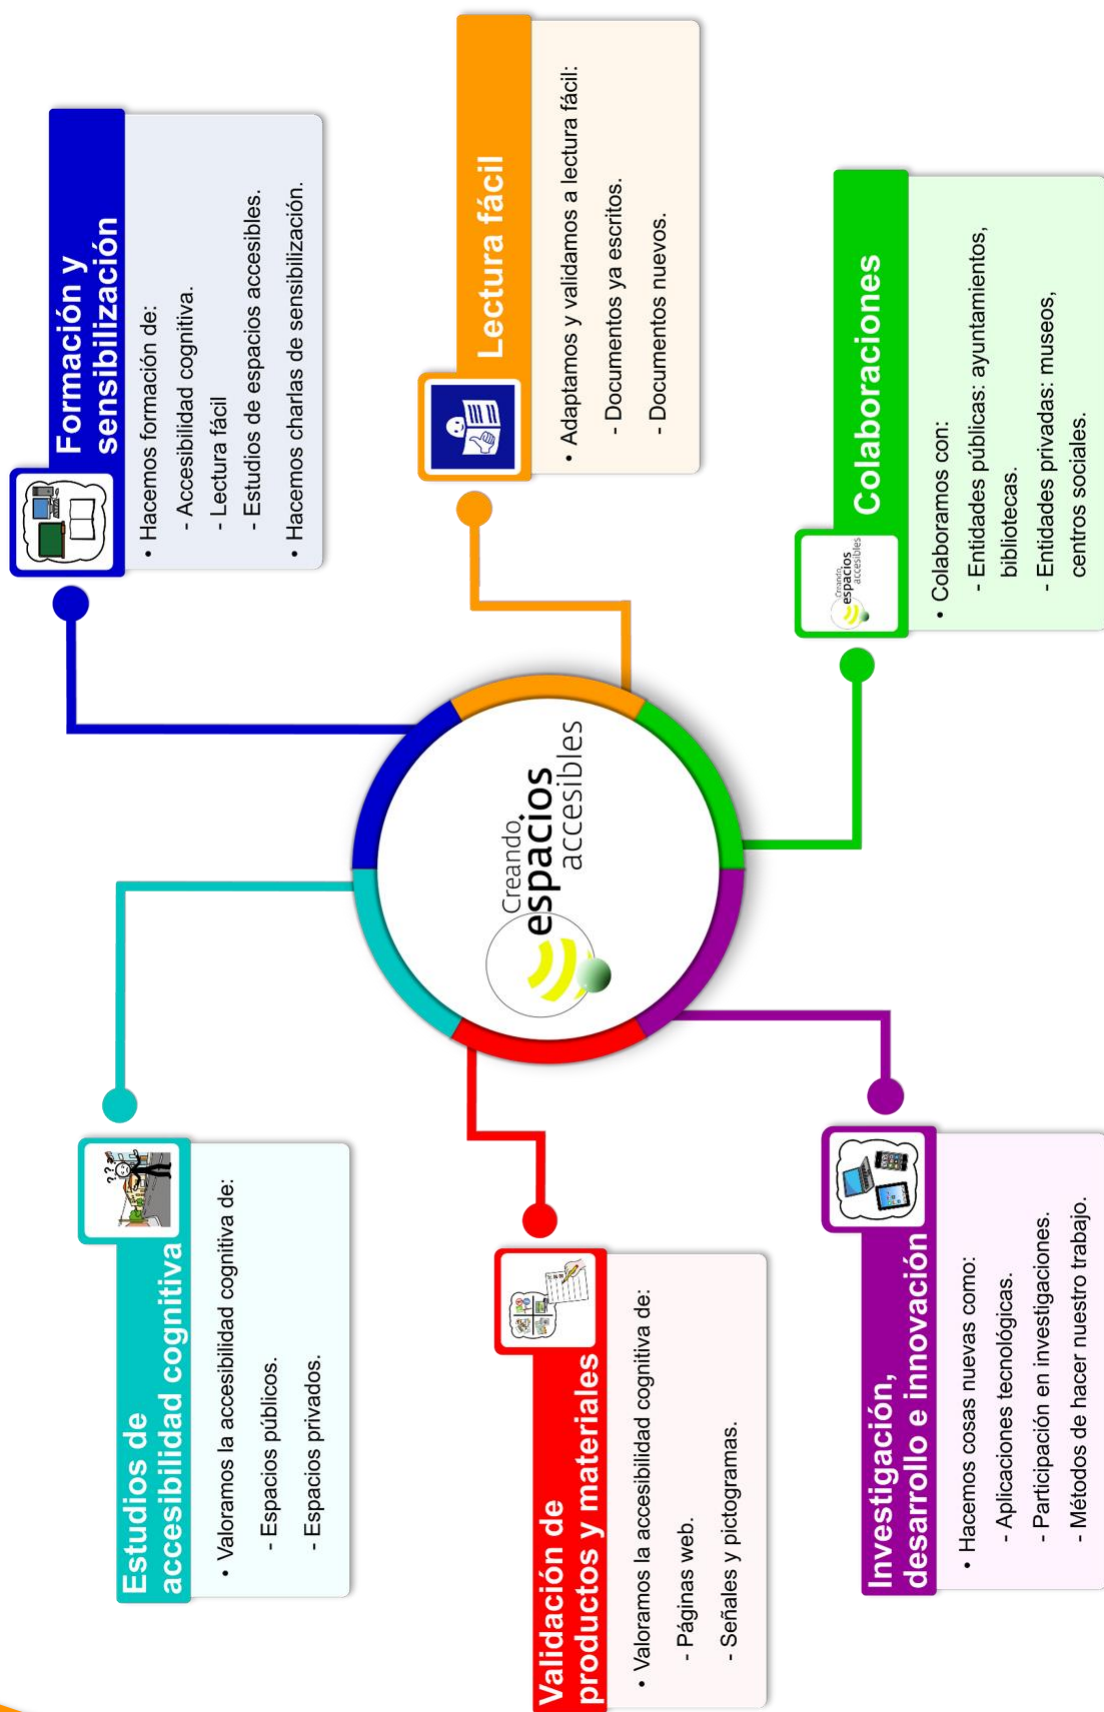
Creando espacios accesibles

Formación y sensibilización

• Hacemos formación de:
- Accesibilidad cognitiva.
- Lectura fácil
- Estudios de espacios accesibles.
• Hacemos charlas de sensibilización.

Lectura fácil

• Adaptamos y validamos a lectura fácil:
- Documentos ya escritos.
- Documentos nuevos.

Colaboraciones

• Colaboramos con:
- Entidades públicas: ayuntamientos, bibliotecas.
- Entidades privadas: museos, centros sociales.

Estudios de accesibilidad cognitiva

• Valoramos la accesibilidad cognitiva de:
- Espacios públicos.
- Espacios privados.

Validación de productos y materiales

• Valoramos la accesibilidad cognitiva de:
- Páginas web.
- Señales y pictogramas.

Investigación, desarrollo e innovación

• Hacemos cosas nuevas como:
- Aplicaciones tecnológicas.
- Participación en investigaciones.
- Métodos de hacer nuestro trabajo.